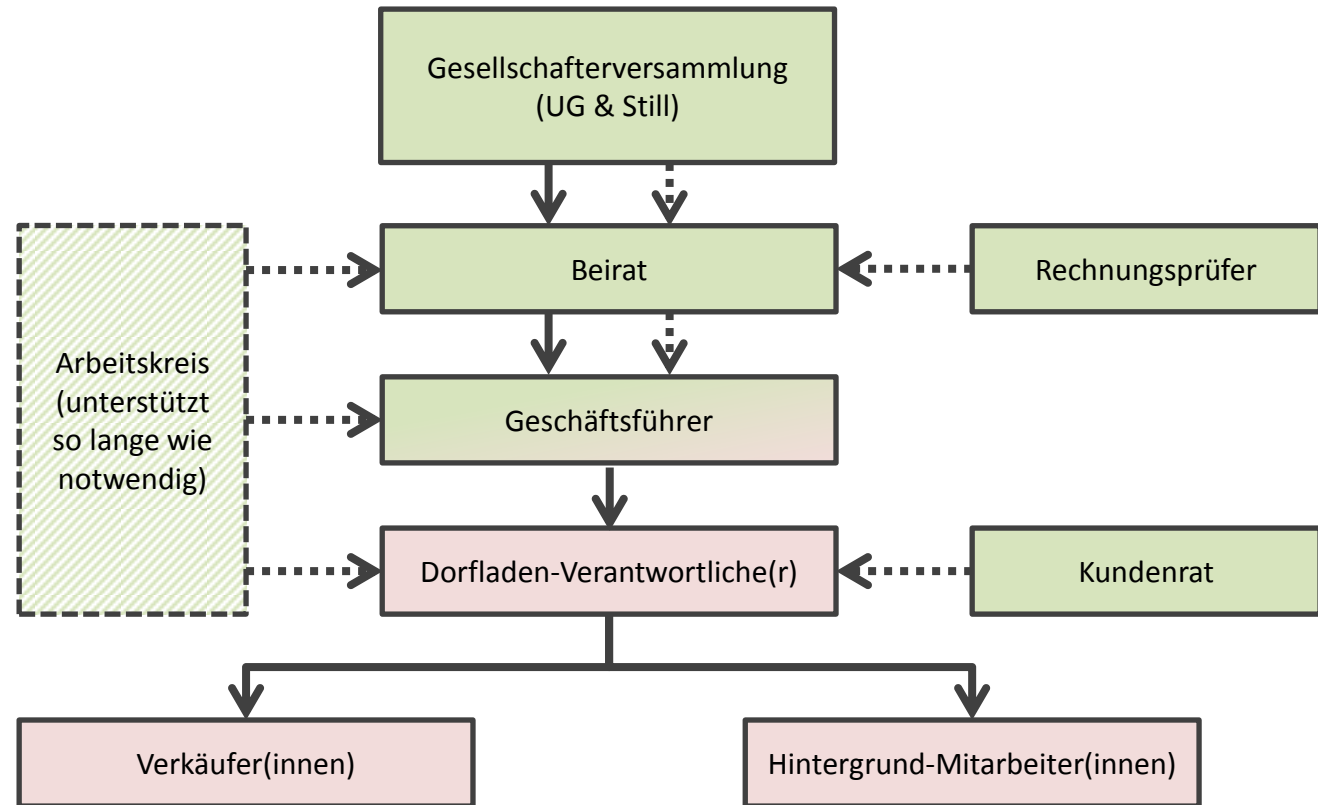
Gesellschafterversammlung
(UG & Still)

Arbeitskreis
(unterstützt
so lange wie
notwendig)

Beirat

Rechnungsprüfer

Geschäftsführer

Dorfladen-Verantwortliche(r)

Kundenrat

Verkäufer(innen)

Hintergrund-Mitarbeiter(innen)